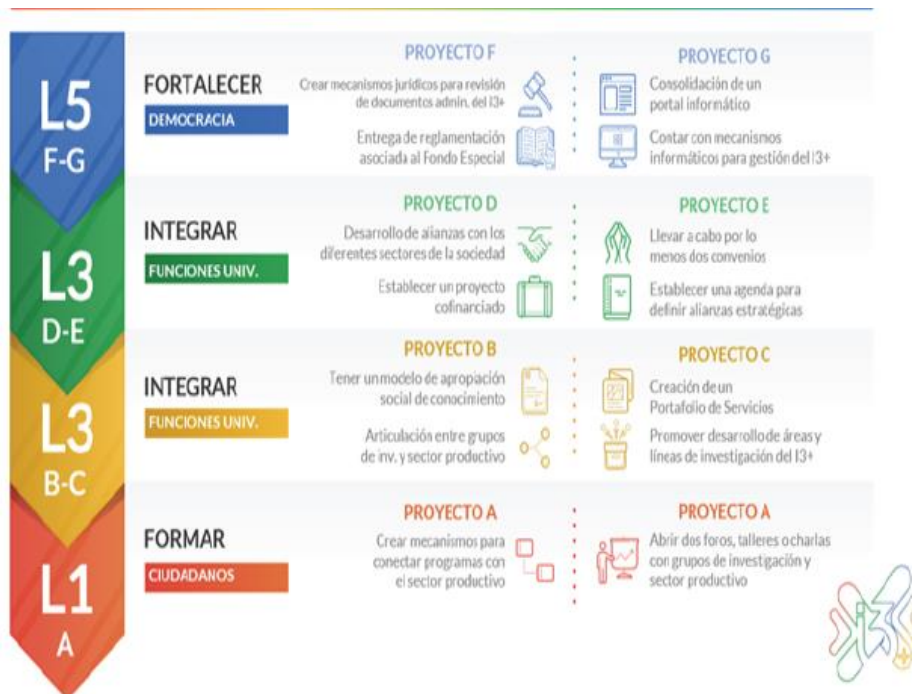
L5
F-G

FORTALECER
DEMOCRACIA

PROYECTO F
Crear mecanismos jurídicos para revisión de documentos admin. del I3+
Entrega de reglamentación asociada al Fondo Especial

PROYECTO G
Consolidación de un portal informático
Contar con mecanismos informáticos para gestión del I3+

L3
D-E

INTEGRAR
FUNCIONES UNIV.

PROYECTO D
Desarrollo de alianzas con los diferentes sectores de la sociedad
Establecer un proyecto cofinanciado

PROYECTO E
Llevar a cabo por lo menos dos convenios
Establecer una agenda para definir alianzas estratégicas

L3
B-C

INTEGRAR
FUNCIONES UNIV.

PROYECTO B
Tener un modelo de apropiación social de conocimiento
Articulación entre grupos de inv. y sector productivo

PROYECTO C
Creación de un Portafolio de Servicios
Promover desarrollo de áreas y líneas de investigación del I3+

L1
A

FORMAR
CIUDADANOS

PROYECTO A
Crear mecanismos para conectar programas con el sector productivo

PROYECTO A
Abrir dos foros, talleres o charlas con grupos de investigación y sector productivo

i3+